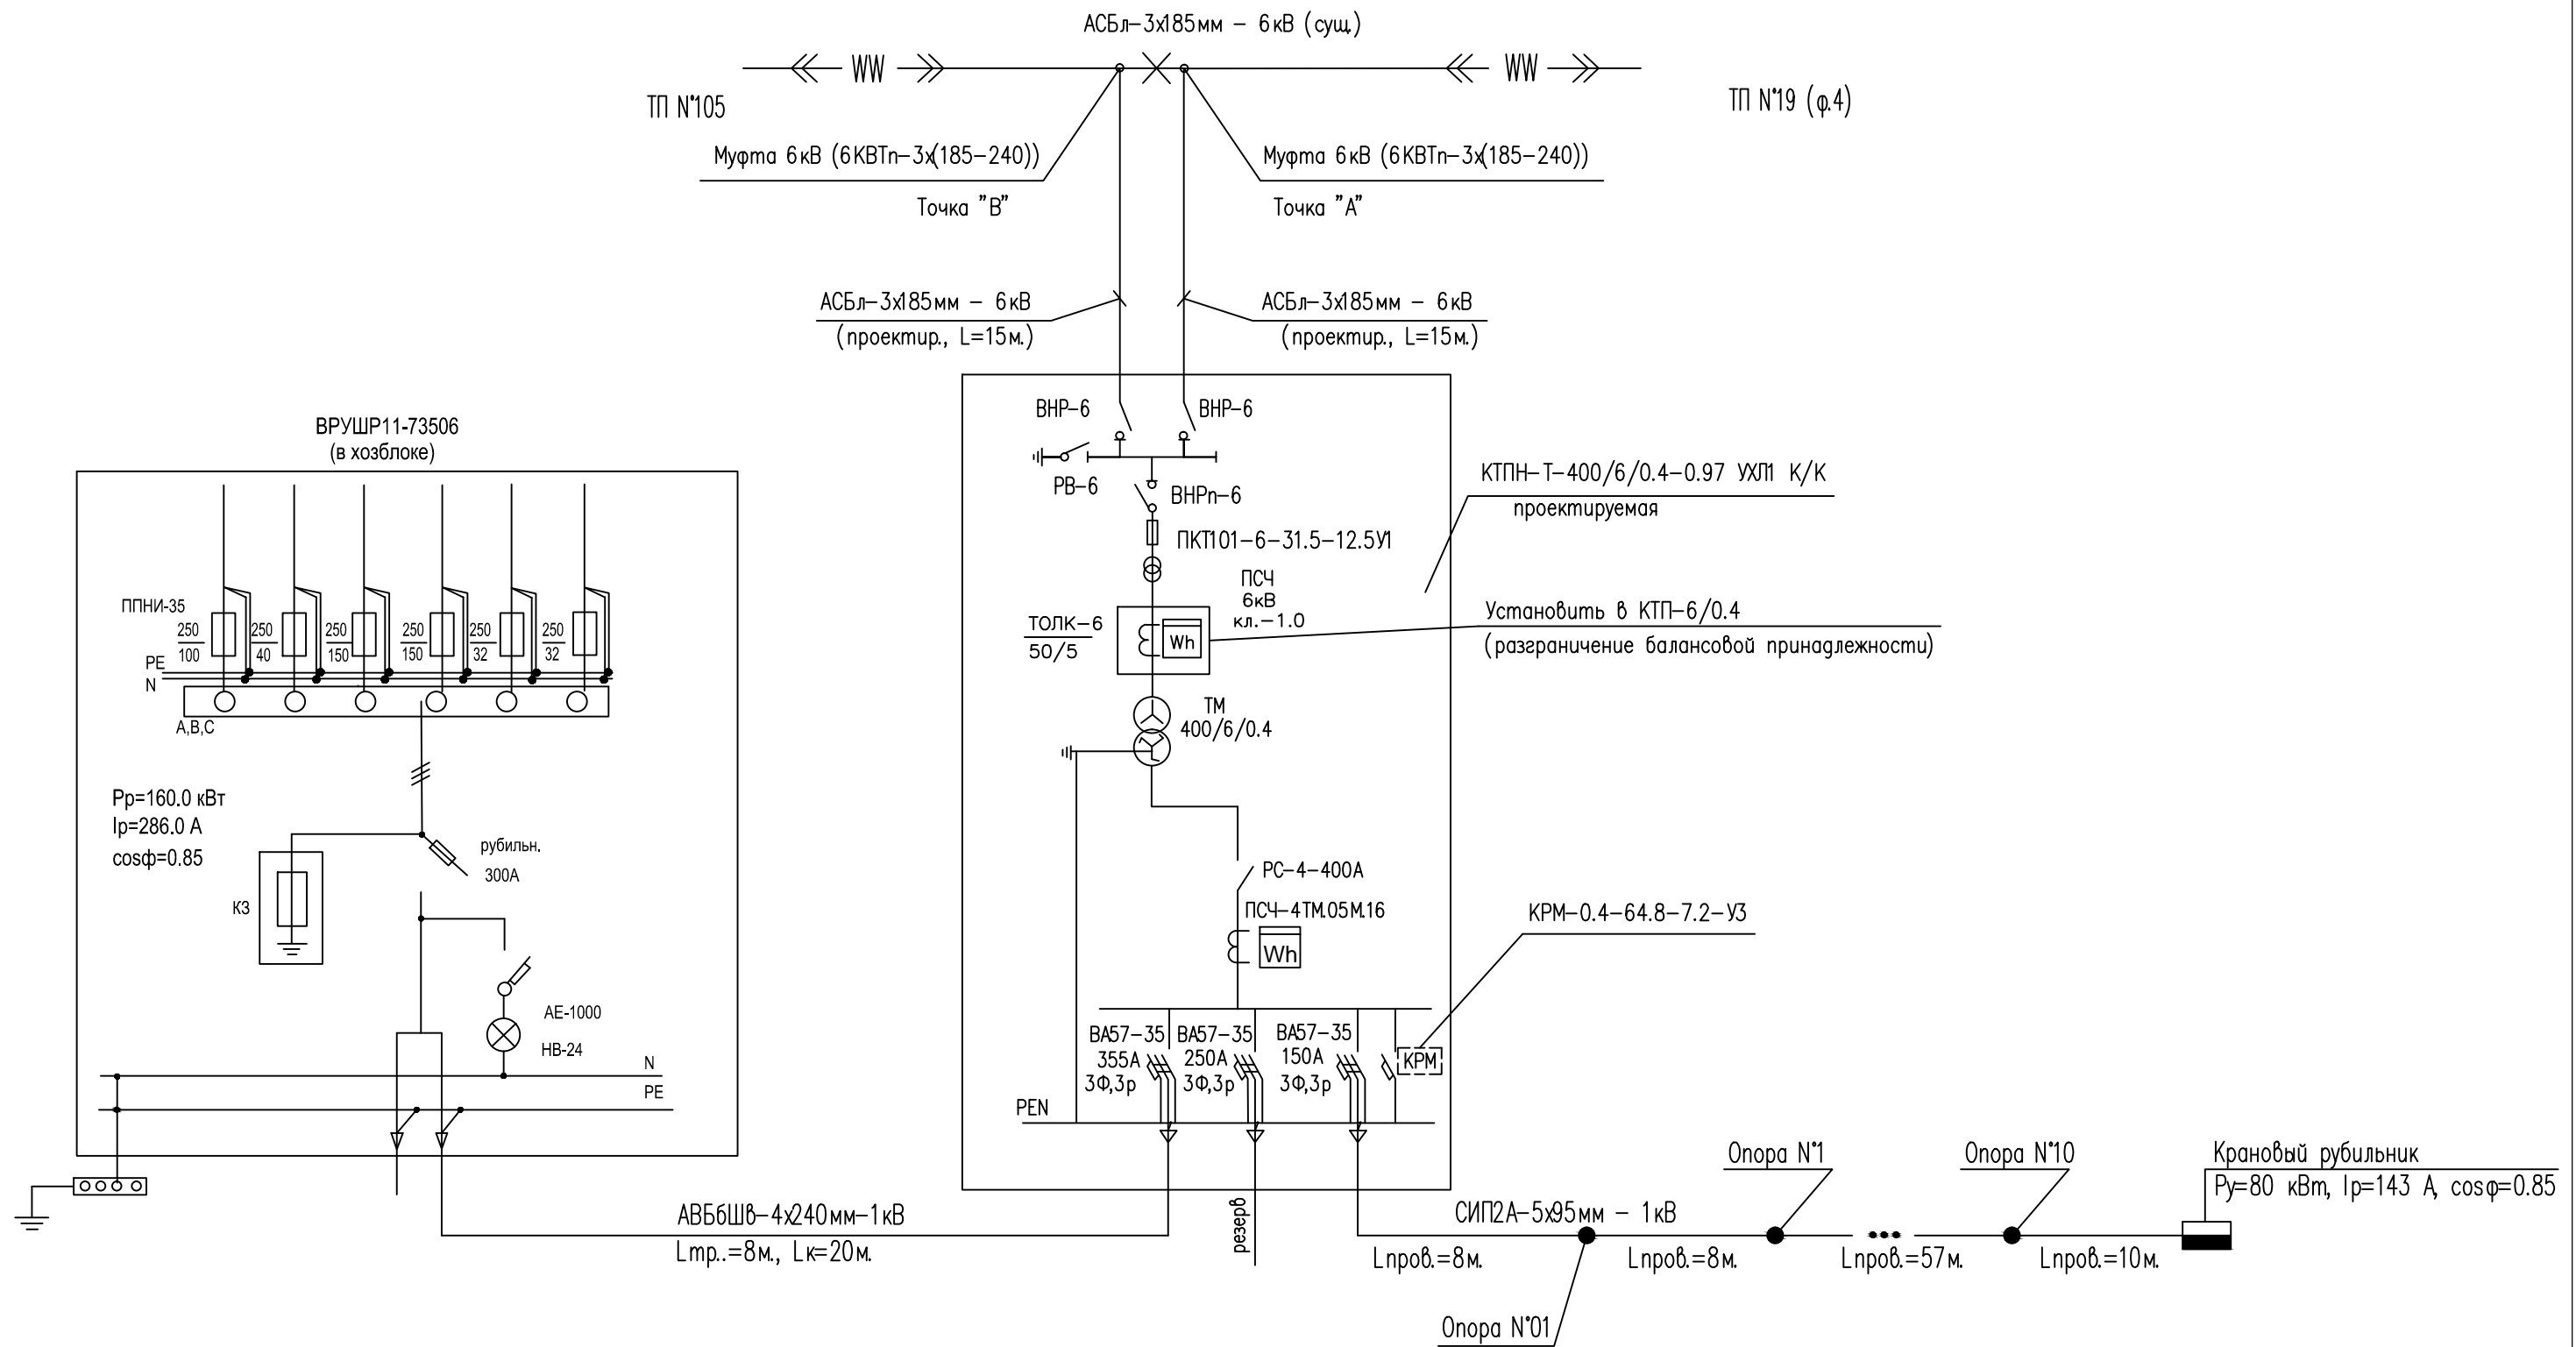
АСБл–3х185мм – 6кВ (сущ.)

WW WW

ТП N°105

ТП N°19 (ф.4)

Муфта 6кВ (6КВТп–3х(185–240))

Точка "В"

Муфта 6кВ (6КВТп–3х(185–240))

Точка "А"

АСБл–3х185мм – 6кВ (проектир., L=15м.)

АСБл–3х185мм – 6кВ (проектир., L=15м.)

ВРУШР11-73506 (в хозблоке)

ППНИ-35

$\frac{250}{100}$ $\frac{250}{40}$ $\frac{250}{150}$ $\frac{250}{150}$ $\frac{250}{32}$ $\frac{250}{32}$

PE

N

A,B,C

Рр=160.0 кВт
Iр=286.0 А
cosφ=0.85

рубильн. 300А

КЗ

АЕ-1000

НВ-24

N

PE

ВНР–6 ВНР–6

РВ–6

ВНРп–6

ПКТ101–6–31.5–12.5У1

ПСЧ 6кВ кл.–1.0

ТОЛК–6 50/5

Wh

ТМ 400/6/0.4

РС–4–400А

ПСЧ–4ТМ.05М.16

Wh

КТПН–Т–400/6/0.4–0.97 УХЛ1 К/К проектируемая

Установить в КТП–6/0.4 (разграничение балансовой принадлежности)

КРМ–0.4–64.8–7.2–У3

ВА57–35 355А 3Ф,3р

ВА57–35 250А 3Ф,3р

ВА57–35 150А 3Ф,3р

КРМ

PEN

резерв

АВБбШв–4х240мм–1кВ
Lтр..=8м., Lк=20м.

СИП2А–5х95мм – 1кВ

Lпров.=8м.

Lпров.=8м.

Lпров.=57м.

Lпров.=10м.

Опора N°1

Опора N°10

Опора N°01

Крановый рубильник
Ру=80 кВт, Iр=143 А, cosφ=0.85